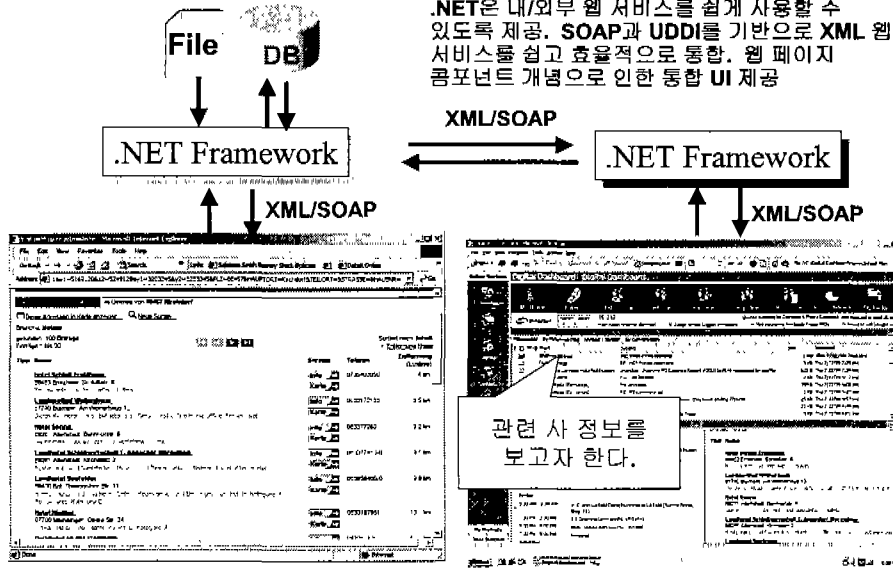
.NET은 내/외부 웹 서비스를 쉽게 사용할 수 있도록 제공. SOAP과 UDDI를 기반으로 XML 웹 서비스를 쉽고 효율적으로 통합. 웹 페이지 콤포넌트 개념으로 인한 통합 UI 제공

File

DB

.NET Framework

XML/SOAP

.NET Framework

XML/SOAP

XML/SOAP

File Edit View Favorites Tools Help

Address

Digital Dashboard

관련 사 정보를 보고자 한다.

Done